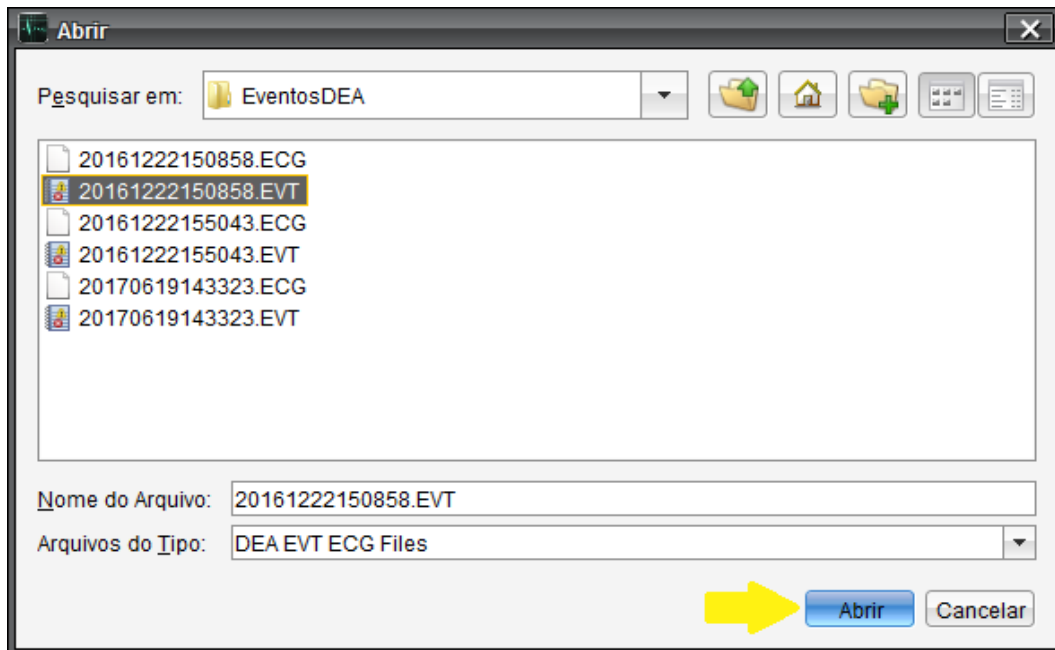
Abrir

Pesquisar em: EventosDEA

20161222150858.ECG
20161222150858.EVT
20161222155043.ECG
20161222155043.EVT
20170619143323.ECG
20170619143323.EVT

Nome do Arquivo: 20161222150858.EVT
Arquivos do Tipo: DEA EVT ECG Files

Abrir
Cancelar